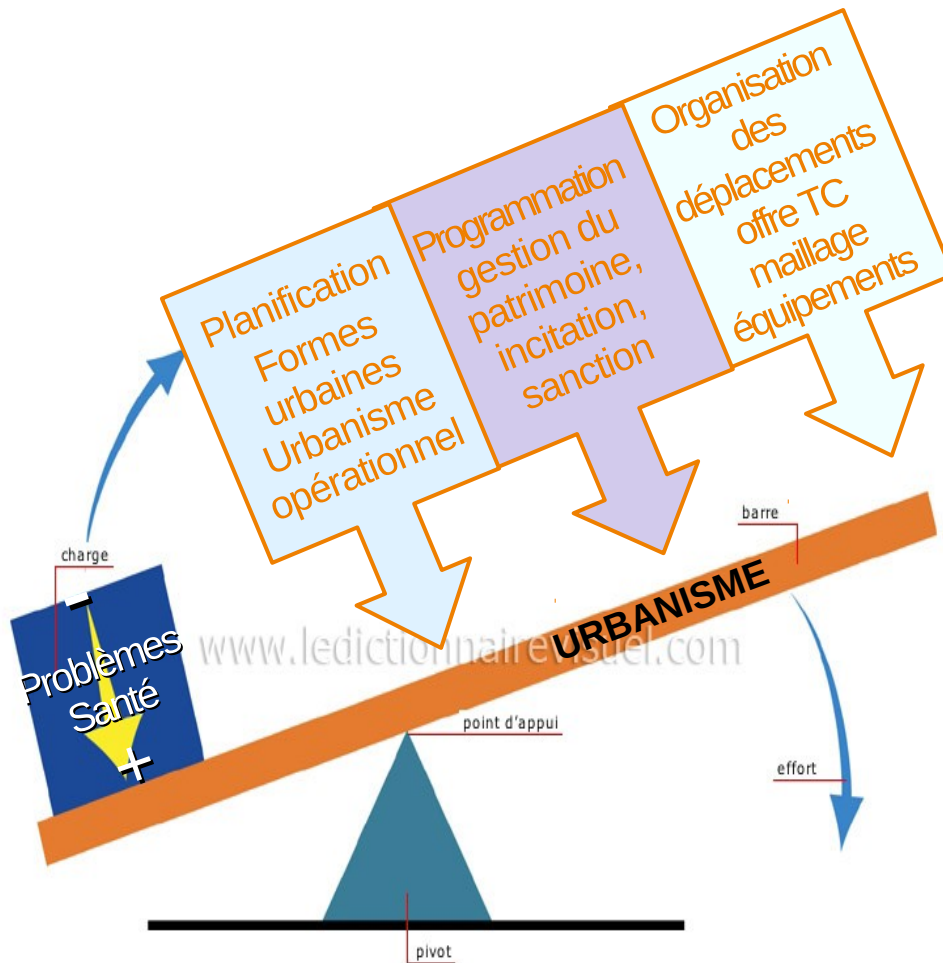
Planification
Formes urbaines
Urbanisme opérationnel

Programmation
gestion du patrimoine,
incitation,
sanction

Organisation des déplacements
offre TC
maillage
équipements

charge

-
Problèmes Santé
+

www.ledictionnairevisuel.com

URBANISME

barre

point d'appui

effort

pivot